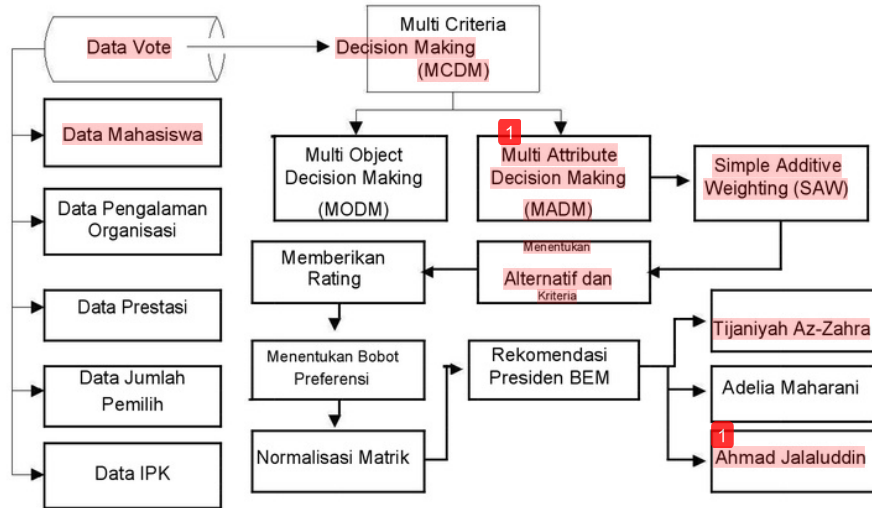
Data Vote

Multi Criteria Decision Making (MCDM)

Data Mahasiswa

Data Pengalaman Organisasi

Data Prestasi

Data Jumlah Pemilih

Data IPK

Multi Object Decision Making (MODM)

1

Multi Attribute Decision Making (MADM)

Simple Additive Weighting (SAW)

Memberikan Rating

Menentukan Alternatif dan Kriteria

Menentukan Bobot Preferensi

Normalisasi Matrik

Rekomendasi Presiden BEM

Tijaniyah Az-Zahra

Adelia Maharani

1

Ahmad Jalaluddin